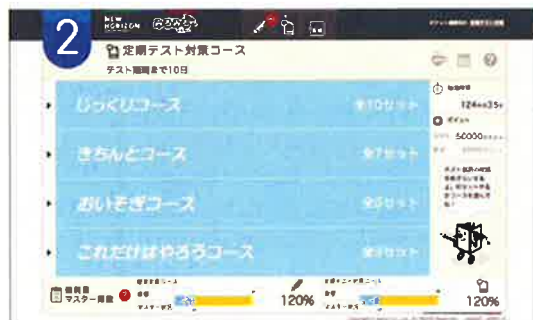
2

NEW HORIZON

定期テスト対策コース

テスト期間まで10日

じっくりコース 全10セット

きちんとコース 全7セット

おいそぎコース 全5セット

これだけはやろうコース 全3セット

124時35分

50000

マスター度

120%

120%